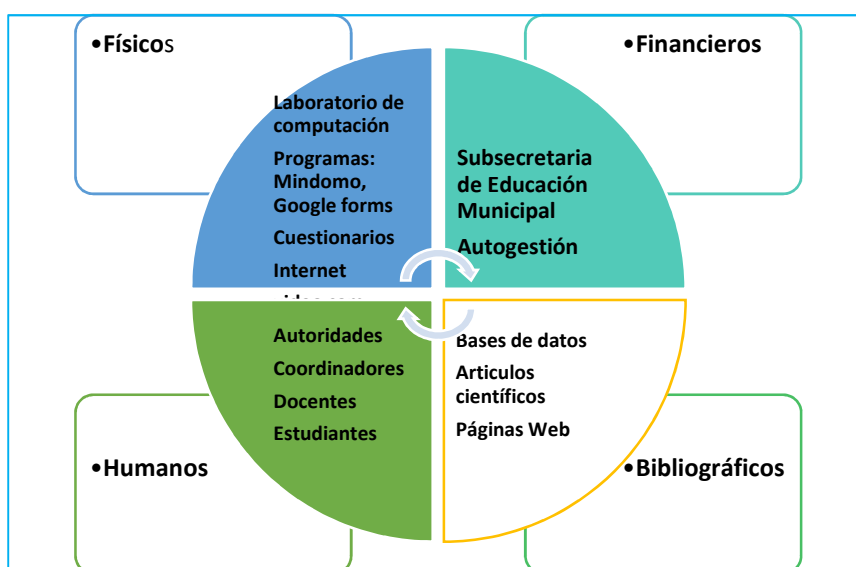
•Físicos

Laboratorio de computación

Programas: Mindomo, Google forms

Cuestionarios

Internet

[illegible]

•Financieros

Subsecretaria de Educación Municipal

Autogestión

Autoridades

Coordinadores

Docentes

Estudiantes

•Humanos

Bases de datos

Articulos científicos

Páginas Web

•Bibliográficos